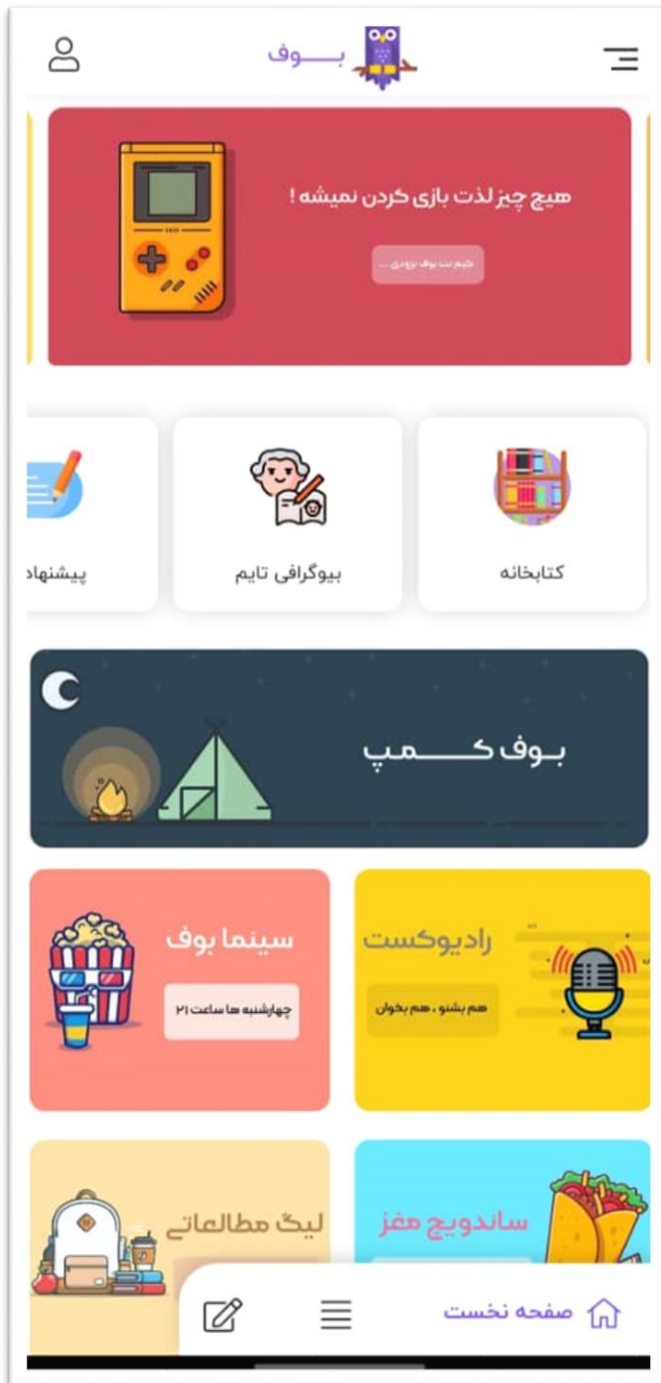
بـــوف

هیچ چیز لذت بازی کردن نمیشه !

گیم نت بوف بزودی ...

کتابخانه

بیوگرافی تایم

پیشنهاد

بـوف کــمـپ

رادیوکست

هم بشنو ، هم بخوان

سینما بوف

چهارشنبه ها ساعت ۲۱

ساندویچ مغز

لیگ مطالعاتی

صفحه نخست